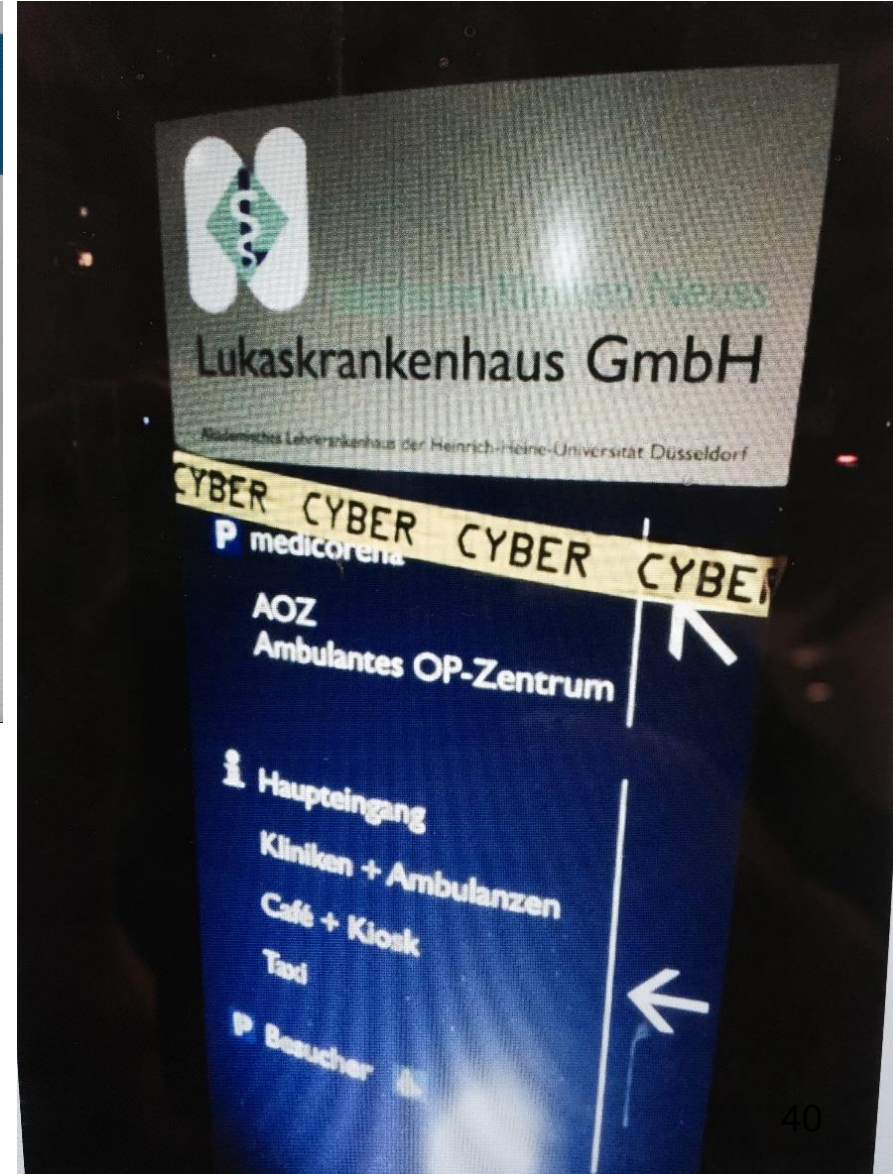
Städtische Kliniken Neuss
Lukaskrankenhaus GmbH
Akademisches Lehrkrankenhaus der Heinrich-Heine-Universität Düsseldorf

YBER CYBER CYBER CYBE

P medicorena

AOZ
Ambulantes OP-Zentrum

i Haupteingang
Kliniken + Ambulanzen
Café + Kiosk
Taxi

P Besucher

40